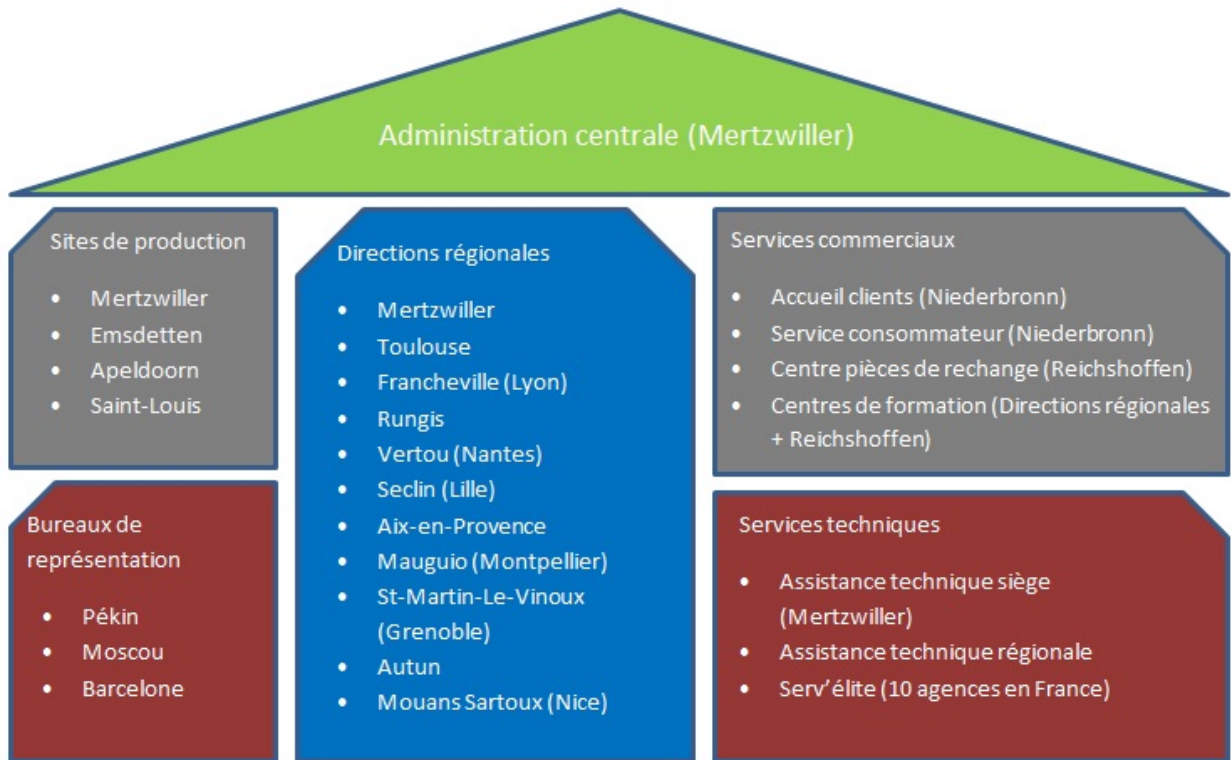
Administration centrale (Mertzwiller)

Sites de production

- Mertzwiller
- Emsdetten
- Apeldoorn
- Saint-Louis

Directions régionales

- Mertzwiller
- Toulouse
- Francheville (Lyon)
- Rungis
- Vertou (Nantes)
- Seclin (Lille)
- Aix-en-Provence
- Mauguio (Montpellier)
- St-Martin-Le-Vinoux (Grenoble)
- Autun
- Mouans Sartoux (Nice)

Services commerciaux

- Accueil clients (Niederbronn)
- Service consommateur (Niederbronn)
- Centre pièces de rechange (Reichshoffen)
- Centres de formation (Directions régionales + Reichshoffen)

Bureaux de représentation

- Pékin
- Moscou
- Barcelone

Services techniques

- Assistance technique siège (Mertzwiller)
- Assistance technique régionale
- Serv'élite (10 agences en France)